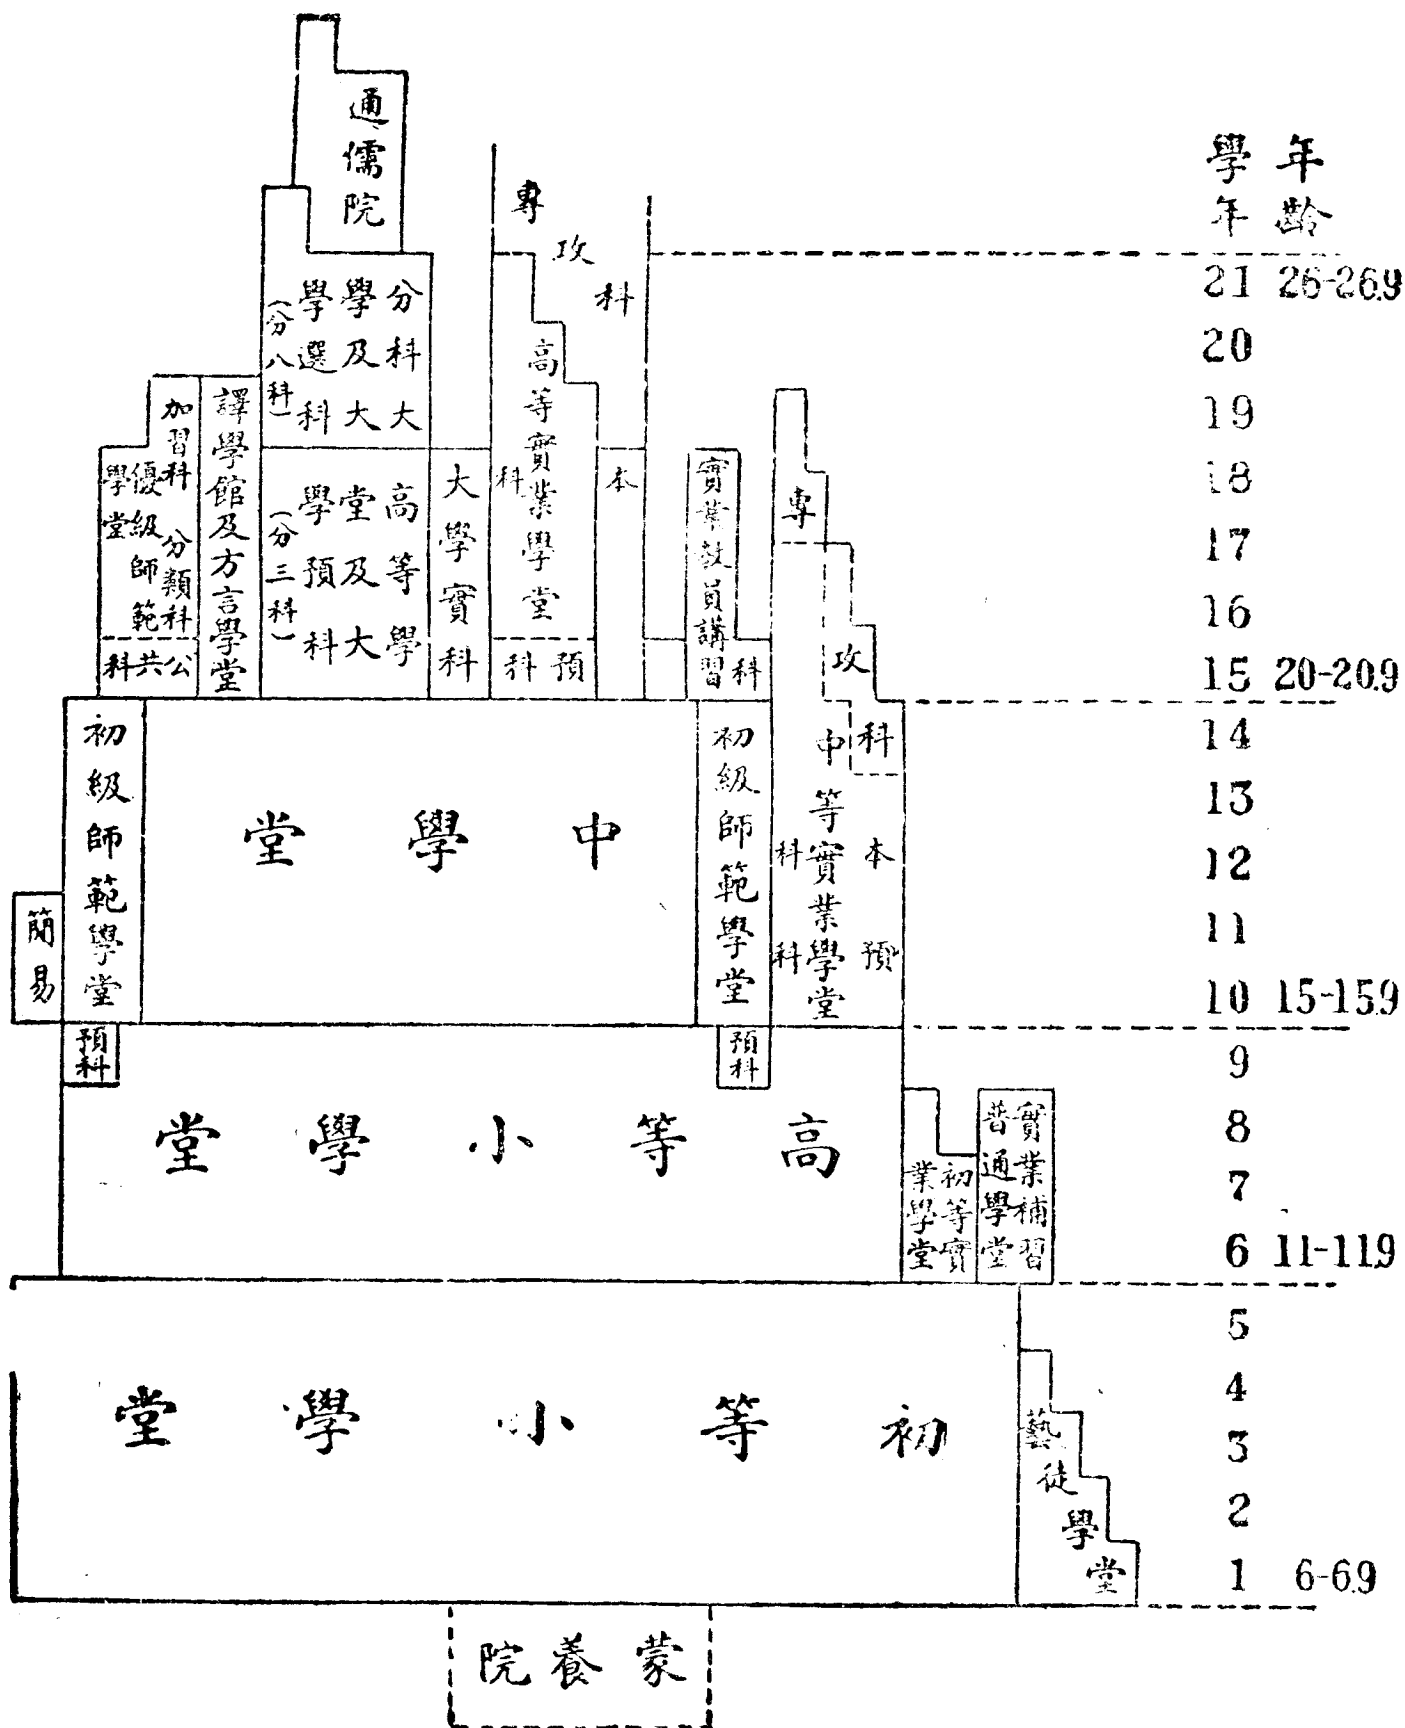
通儒院

分科大學及選科（分八科）

高等學堂及大學預科（分三科）

加習科

優級師範學堂

分類科

公共科

譯學館及方言學堂

大學實科

專攻科

高等實業學堂本科

預科

實業教員講習科

專攻科

中等實業學堂本科

預科

初級師範學堂

中學堂

初級師範學堂

簡易

預科

預科

高等小學堂

初等實業學堂

實業補習普通學堂

初等小學堂

藝徒學堂

蒙養院

| 學年 | 年齡 |
|---|---|
| 21 | 26-26.9 |
| 20 | |
| 19 | |
| 18 | |
| 17 | |
| 16 | |
| 15 | 20-20.9 |
| 14 | |
| 13 | |
| 12 | |
| 11 | |
| 10 | 15-15.9 |
| 9 | |
| 8 | |
| 7 | |
| 6 | 11-11.9 |
| 5 | |
| 4 | |
| 3 | |
| 2 | |
| 1 | 6-6.9 |